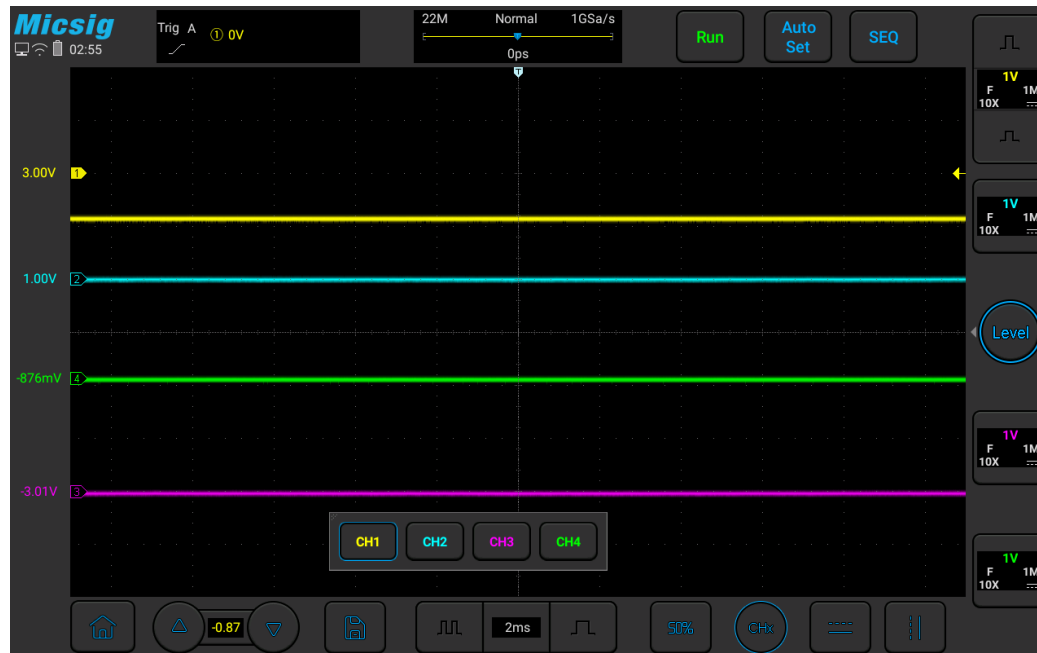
Micsig
02:55

Trig A ① 0V

22M Normal 1GSa/s
0ps

Run

Auto Set

SEQ

1V
F 1M
10X

1V
F 1M
10X

Level

1V
F 1M
10X

1V
F 1M
10X

3.00V 1

1.00V 2

-876mV 4

-3.01V 3

CH1 CH2 CH3 CH4

-0.87

2ms

50%

CHx